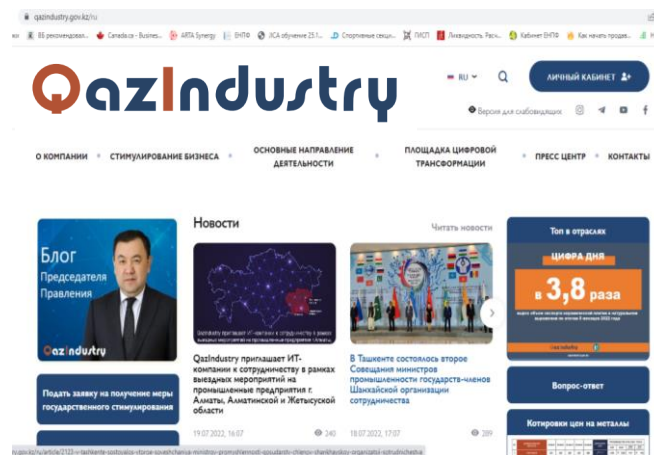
qazindustry.gov.kz/ru

ВБ рекомендован... Canada.ca - Busines... ARTA Synergy ЕНПФ ЛСА обучение 25.1... Спортивные секци... ПИСП Ликвидность Расч... Кабинет ЕНПФ Как начать продав...

QazIndustry

RU

ЛИЧНЫЙ КАБИНЕТ

Версия для слабовидящих

О КОМПАНИИ СТИМУЛИРОВАНИЕ БИЗНЕСА ОСНОВНЫЕ НАПРАВЛЕНИЕ ДЕЯТЕЛЬНОСТИ ПЛОЩАДКА ЦИФРОВОЙ ТРАНСФОРМАЦИИ ПРЕСС ЦЕНТР КОНТАКТЫ

Блог Председателя Правления

QazIndustry

Подать заявку на получение меры государственного стимулирования

Новости

Читать новости

QazIndustry приглашает ИТ-компании к сотрудничеству в рамках выездных мероприятий на промышленные предприятия г. Алматы, Алматинской и Жетысуской области

19.07.2022, 16:07

240

В Ташкенте состоялось второе Совещания министров промышленности государств-членов Шанхайской организации сотрудничества

18.07.2022, 17:07

289

Топ в отраслях

ЦИФРА ДНЯ

в 3,8 раза

Вопрос-ответ

Котировки цен на металлы

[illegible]